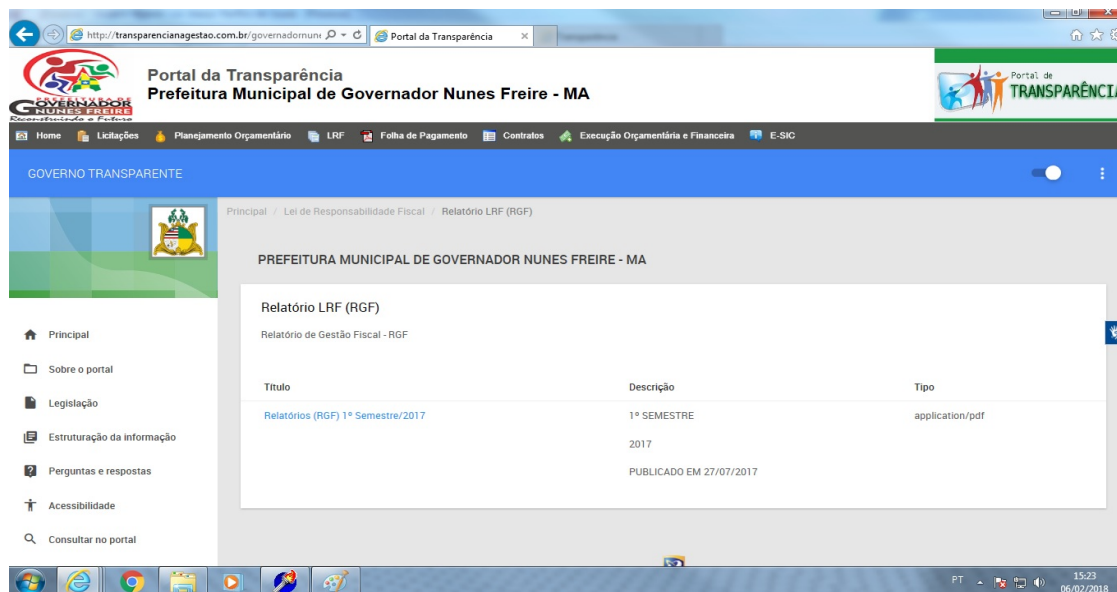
http://transparencianagestao.com.br/governadornun
Portal da Transparência

GOVERNADOR NUNES FREIRE
Reconstruindo o Futuro

Portal da Transparência
Prefeitura Municipal de Governador Nunes Freire - MA

Portal de TRANSPARÊNCIA

Home | Licitações | Planejamento Orçamentário | LRF | Folha de Pagamento | Contratos | Execução Orçamentária e Financeira | E-SIC

GOVERNO TRANSPARENTE

Principal / Lei de Responsabilidade Fiscal / Relatório LRF (RGF)

PREFEITURA MUNICIPAL DE GOVERNADOR NUNES FREIRE - MA

Relatório LRF (RGF)
Relatório de Gestão Fiscal - RGF

| Título | Descrição | Tipo |
|---|---|---|
| Relatórios (RGF) 1º Semestre/2017 | 1º SEMESTRE 2017 PUBLICADO EM 27/07/2017 | application/pdf |

Principal
Sobre o portal
Legislação
Estruturação da informação
Perguntas e respostas
Acessibilidade
Consultar no portal

PT
15:23
06/02/2018